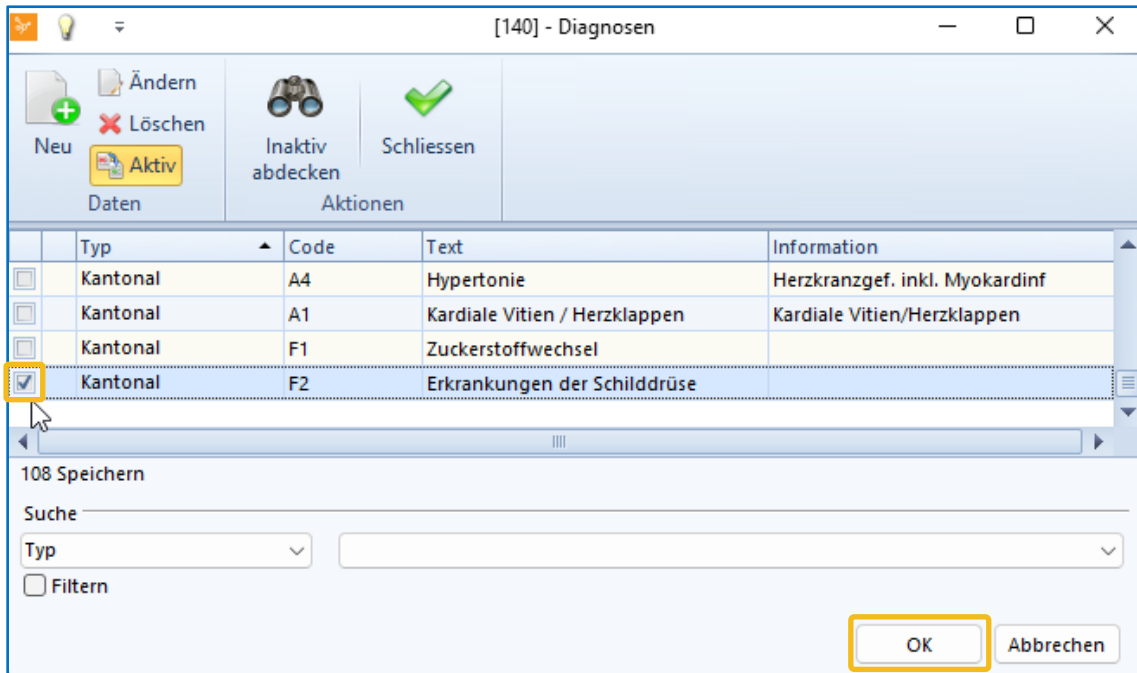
[140] - Diagnosen

Neu
Ändern
Löschen
Aktiv
Daten

Inaktiv abdecken
Schliessen
Aktionen

| | Typ | Code | Text | Information |
|---|---|---|---|---|
| ☐ | Kantonal | A4 | Hypertonie | Herzkranzgef. inkl. Myokardinf |
| ☐ | Kantonal | A1 | Kardiale Vitien / Herzklappen | Kardiale Vitien/Herzklappen |
| ☐ | Kantonal | F1 | Zuckerstoffwechsel | |
| ☑ | Kantonal | F2 | Erkrankungen der Schilddrüse | |

108 Speichern

Suche
Typ
Filtern

OK
Abbrechen